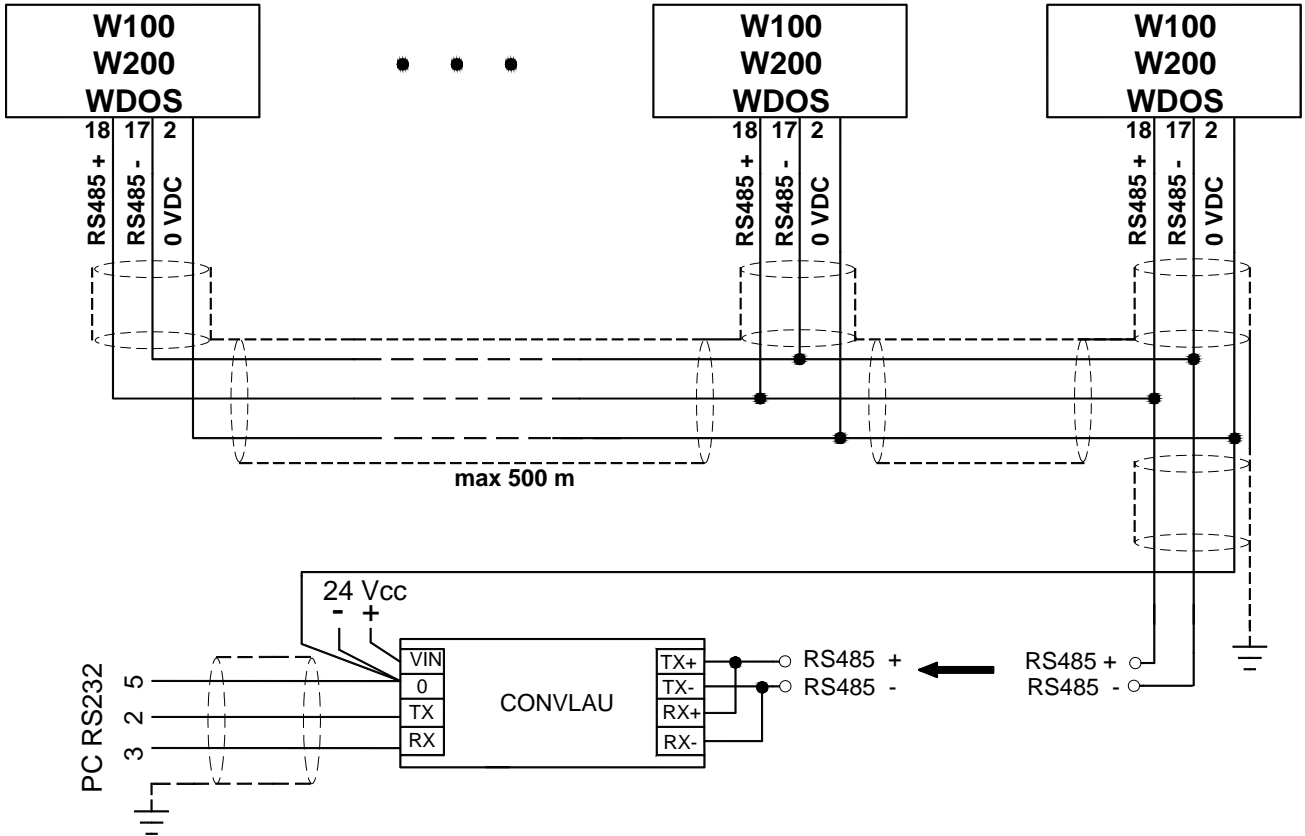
W100
W200
WDOS

18 17 2
RS485 +
RS485 -
0 VDC

W100
W200
WDOS

18 17 2
RS485 +
RS485 -
0 VDC

W100
W200
WDOS

18 17 2
RS485 +
RS485 -
0 VDC

max 500 m

24 Vcc
- +

PC RS232
5
2
3

VIN
0
TX
RX

CONVLAU

TX+
TX-
RX+
RX-

RS485 +
RS485 -

RS485 +
RS485 -